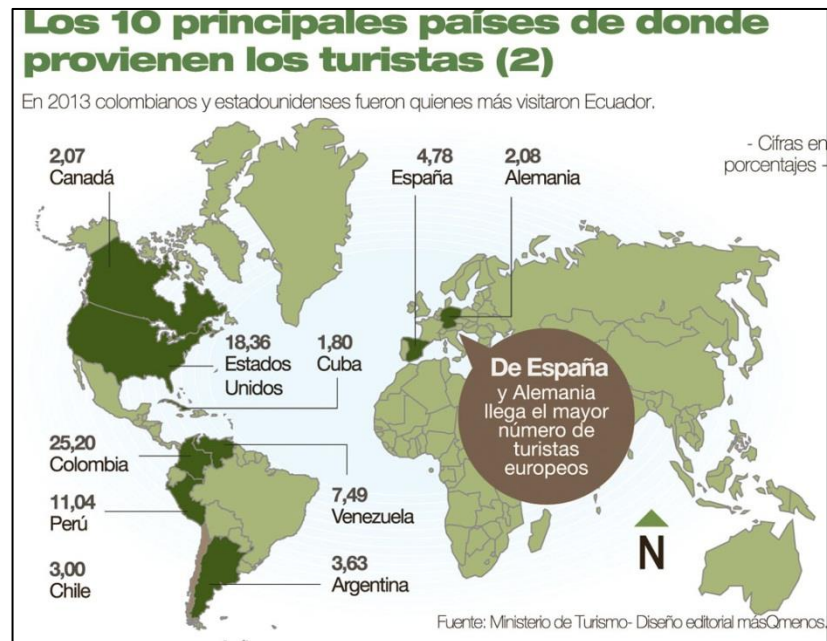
Los 10 principales países de donde provienen los turistas (2)

En 2013 colombianos y estadounidenses fueron quienes más visitaron Ecuador.

- Cifras en porcentajes -

2,07
Canadá

4,78
España

2,08
Alemania

18,36
Estados Unidos

1,80
Cuba

De España y Alemania llega el mayor número de turistas europeos

25,20
Colombia

11,04
Perú

7,49
Venezuela

3,00
Chile

3,63
Argentina

N

Fuente: Ministerio de Turismo- Diseño editorial másQmenos.